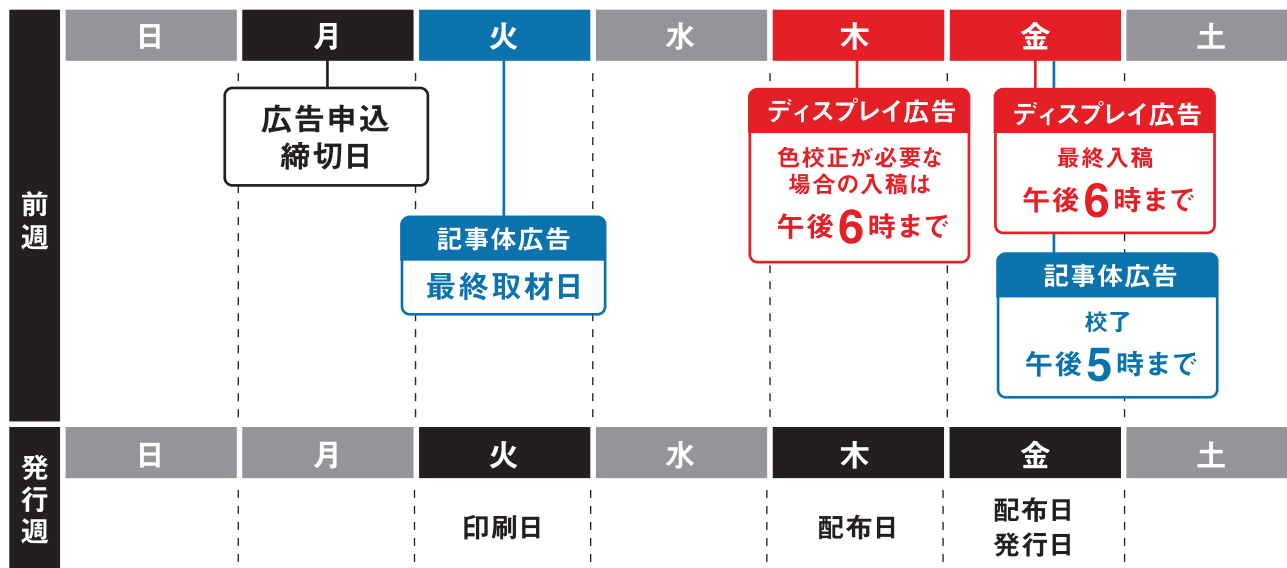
前週

| 日 | 月 | 火 | 水 | 木 | 金 | 土 |
|---|---|---|---|---|---|---|

広告申込締切日

記事体広告
最終取材日

ディスプレイ広告
色校正が必要な場合の入稿は
午後6時まで

ディスプレイ広告
最終入稿
午後6時まで

記事体広告
校了
午後5時まで

発行週

| 日 | 月 | 火 | 水 | 木 | 金 | 土 |
|---|---|---|---|---|---|---|
| | | 印刷日 | | 配布日 | 配布日 発行日 | |